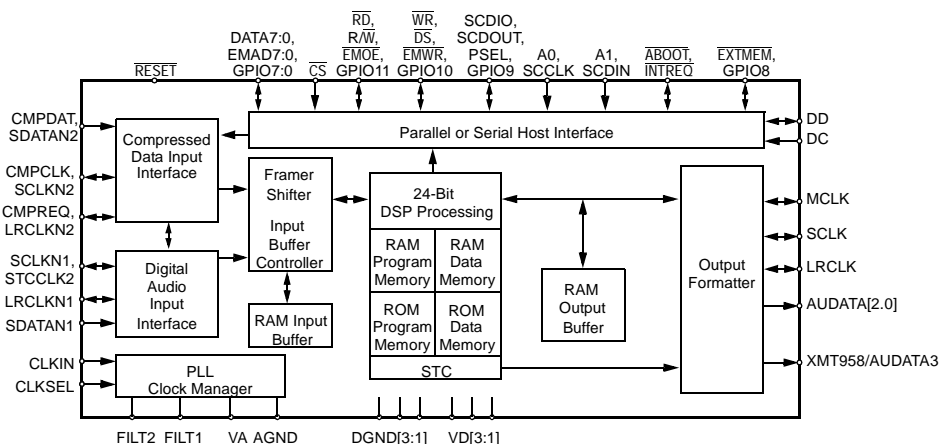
$\overline{RESET}$

DATA7:0, EMAD7:0, GPIO7:0

$\overline{CS}$

$\overline{RD}$, R/$\overline{W}$, $\overline{EMOE}$, GPIO11

$\overline{WR}$, $\overline{DS}$, $\overline{EMWR}$, GPIO10

SCDIO, SCDOUT, PSEL, GPIO9

A0, SCCLK

A1, SCDIN

$\overline{ABOOT}$, $\overline{INTREQ}$

$\overline{EXTMEM}$, GPIO8

CMPDAT, SDATAN2

CMPCLK, SCLKN2

CMPREQ, LRCLKN2

SCLKN1, STCCLK2

LRCLKN1

SDATAN1

CLKIN

CLKSEL

Compressed Data Input Interface

Parallel or Serial Host Interface

DD

DC

Framer Shifter

Input Buffer Controller

24-Bit DSP Processing

RAM Program Memory

RAM Data Memory

ROM Program Memory

ROM Data Memory

STC

Digital Audio Input Interface

RAM Input Buffer

RAM Output Buffer

Output Formatter

MCLK

SCLK

LRCLK

AUDATA[2.0]

XMT958/AUDATA3

PLL Clock Manager

FILT2 FILT1 VA AGND DGND[3:1] VD[3:1]